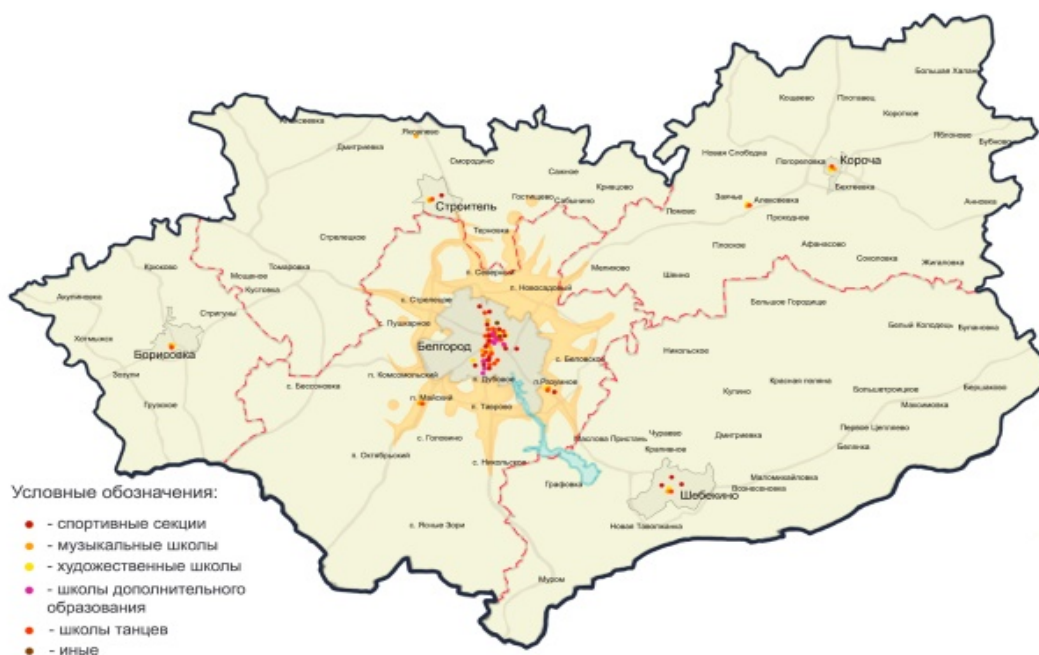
Большая Халань
Кощеево
Плотавец
Коротное
Яблоново
Бубново
Новая Слободка
Погореловка
Короча
Бехтеевка
Анновка
Зайчье
Алексеевка
Проходное
Яковлево
Дмитриевка
Смородино
Сажное
Гостищево
Кривцово
Стрелецкое
Строитель
Терновка
Пенкино
Плоское
Афанасово
Соколовка
Жигайловка
Кривцово
Крюково
Мощеное
Томаровка
Кустовое
Стригуны
Акулиновка
Хотмыжск
Борисовка
Зозули
Грузское
с. Северный
п. Новосадовый
Мелехово
Шеино
Большое Городище
Белый Колодезь
Булановка
п. Стрелецкое
п. Пушкарное
Белгород
с. Беловское
Никольское
п. Комсомольский
п. Дубовое
п. Разумное
с. Бессоновка
п. Майский
с. Таврово
Кутино
Красная поляна
Большетроицкое
Вергелевка
Масловка
с. Головино
Маслова Пристань
Чураево
Дмитриевка
Первое Цепляево
Белянка
с. Октябрьский
с. Никольское
Крапивное
Маломихайловка
Вознесеновка
Шебекино
Графовка
с. Ячные Зори
Новая Таволжанка
Муром

Условные обозначения:
- спортивные секции
- музыкальные школы
- художественные школы
- школы дополнительного образования
- школы танцев
- иные